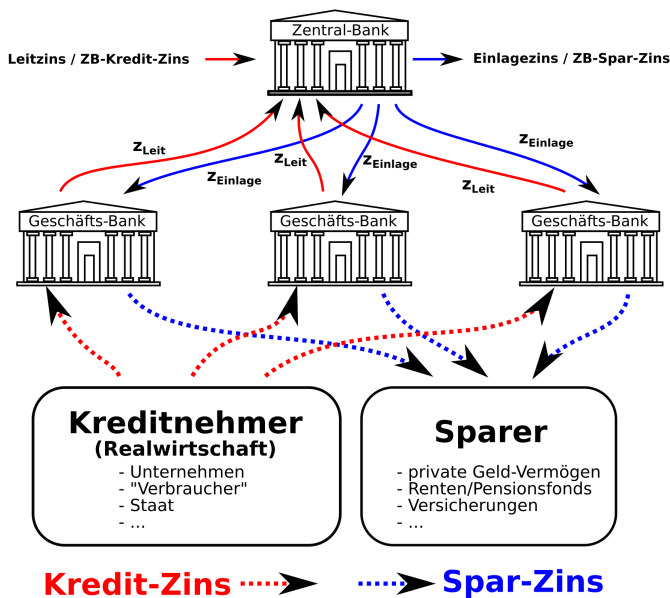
Zentral-Bank

Leitzins / ZB-Kredit-Zins

Einlagezins / ZB-Spar-Zins

$z_{Leit}$

$z_{Einlage}$

$z_{Leit}$

$z_{Einlage}$

$z_{Einlage}$

$z_{Leit}$

Geschäfts-Bank

Geschäfts-Bank

Geschäfts-Bank

Kreditnehmer
(Realwirtschaft)
- Unternehmen
- "Verbraucher"
- Staat
- ...

Sparer
- private Geld-Vermögen
- Renten/Pensionsfonds
- Versicherungen
- ...

Kredit-Zins

Spar-Zins